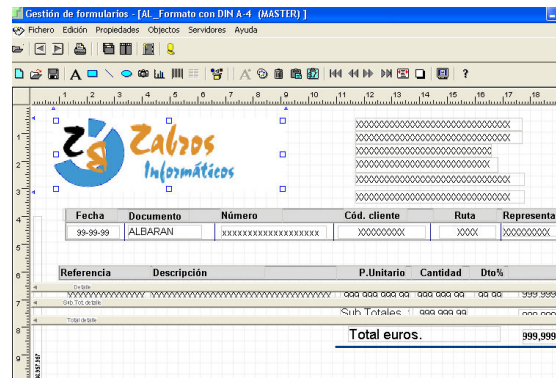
Gestión de formularios - [AL_Formato con DIN A-4 (MASTER) ]

Fichero Edición Propiedades Objectos Servidores Ayuda

1 2 3 4 5 6 7 8 9 10 11 12 13 14 15 16 17 18

Zabros Informáticos

XXXXXXXXXXXXXXXXXXXXXXXXXXXXXX
XXXXXXXXXXXXXXXXXXXXXXXXXXXXXX
XXXXXXXXXXXXXXXXXXXXXXXXXXX
XXXXXXXXXXXXXXXXXXXXXXXXXX
XXXXXXXXXXXXXXXXXXXXXXXXXXXXXX
XXXXXXXXXXXXXXXXXXXXXXXXXXXXXX

| Fecha | Documento | Número | Cód. cliente | Ruta | Representa |
|---|---|---|---|---|---|
| 99-99-99 | ALBARAN | XXXXXXXXXXXXXXXXXXX | XXXXXXXXX | XXXX | XXXXXXXXX |

| Referencia | Descripción | P.Unitario | Cantidad | Dto% |
|---|---|---|---|---|

De talle

XXXXXXXXXXX 999.999.99 999.999.99 99.99 999.999

Sub. Tot. de talle

Sub Totales 999.999.99

Total de talle

Total euros. 999,999